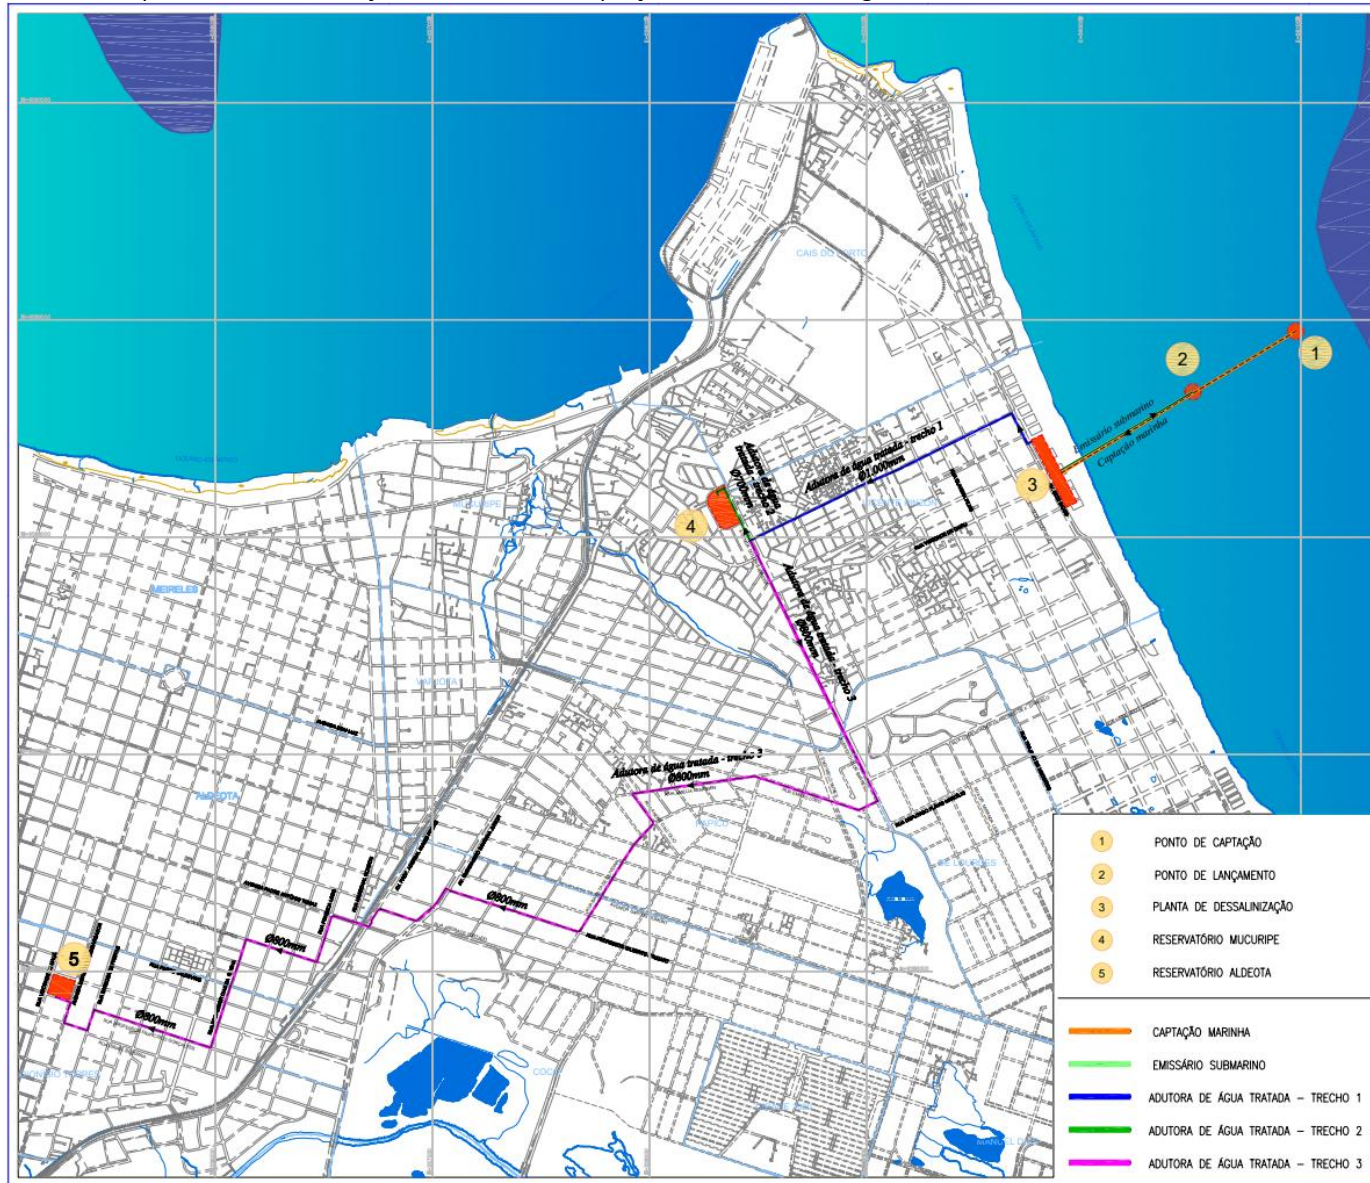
CAIS DO PORTO

MUCURIPE

MEIRELES

VARJOTA

ALDEOTA

PAPICU

DE LOURDES

COCÓ

1

2

3

4

5

Emissário submarino

Captação marinha

Adutora de água tratada - trecho 1
Ø1.000mm

Adutora de água tratada - trecho 2
Ø1.000mm

Adutora de água tratada - trecho 3
Ø800mm

Adutora de água tratada - trecho 3
Ø800mm

Ø800mm

Ø800mm

Ø800mm

1 PONTO DE CAPTAÇÃO
2 PONTO DE LANÇAMENTO
3 PLANTA DE DESSALINIZAÇÃO
4 RESERVATÓRIO MUCURIPE
5 RESERVATÓRIO ALDEOTA

CAPTAÇÃO MARINHA
EMISSÁRIO SUBMARINO
ADUTORA DE ÁGUA TRATADA – TRECHO 1
ADUTORA DE ÁGUA TRATADA – TRECHO 2
ADUTORA DE ÁGUA TRATADA – TRECHO 3